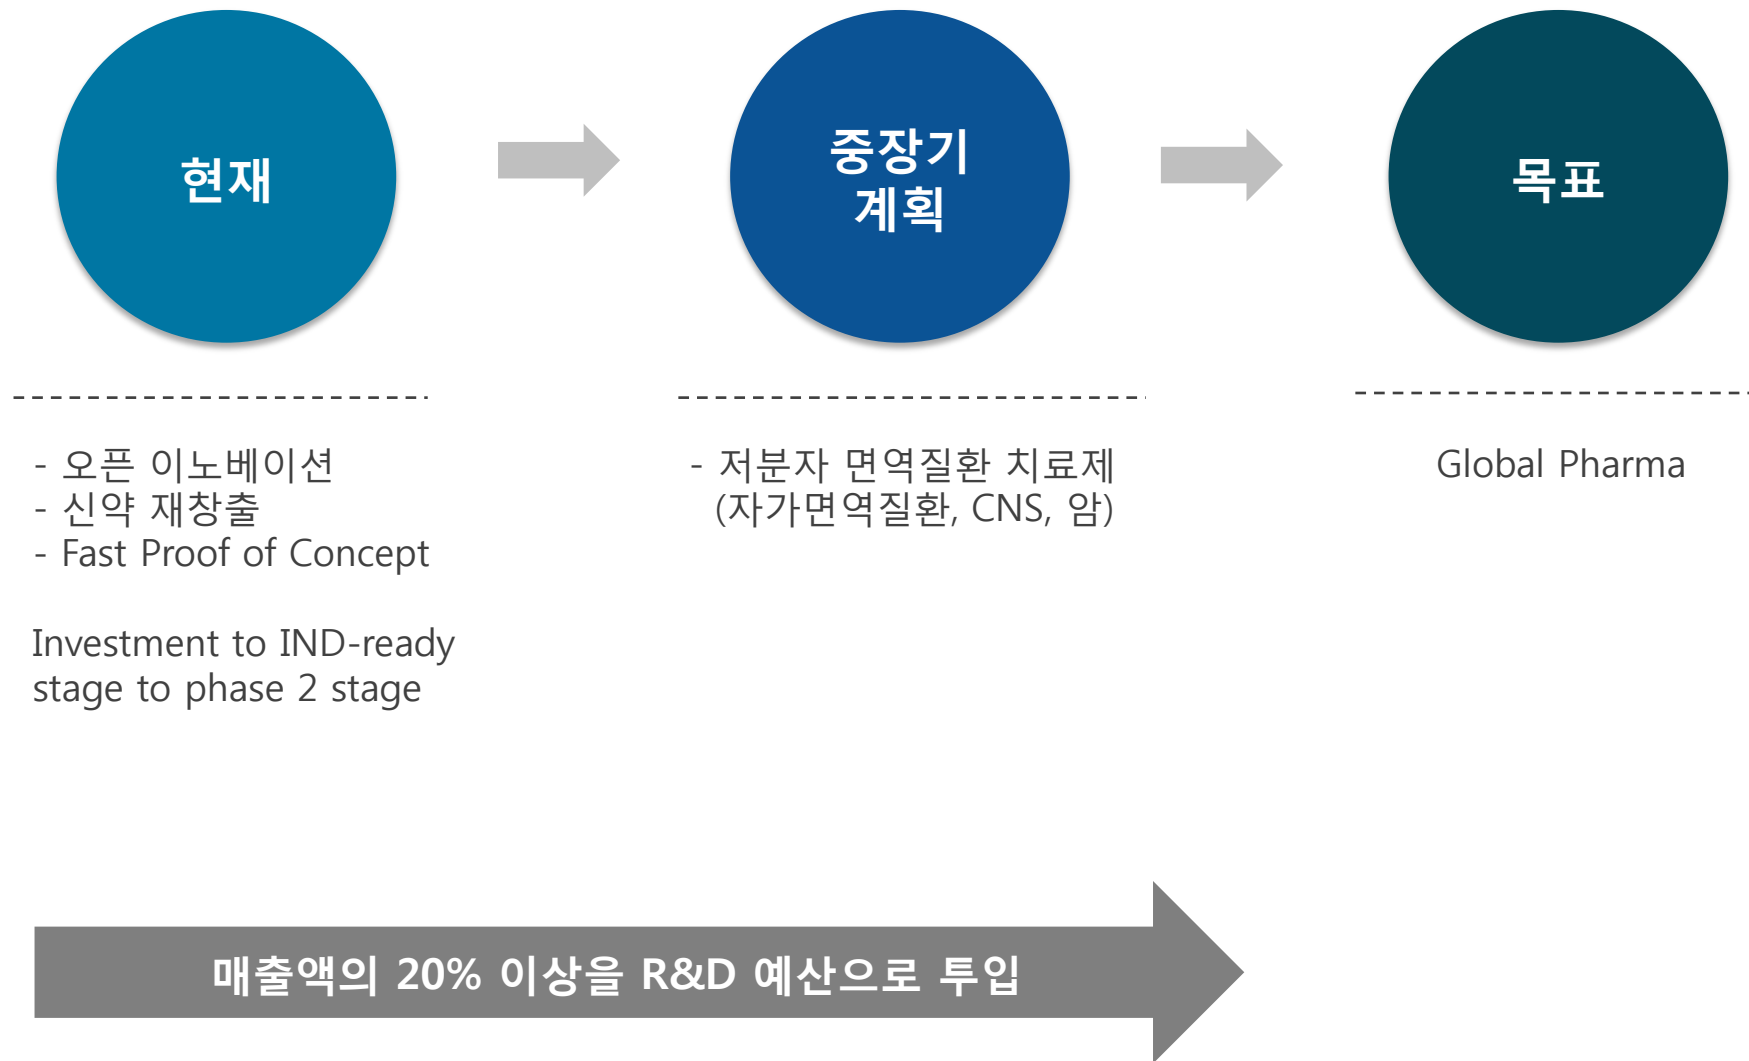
현재

중장기 계획

목표

- 오픈 이노베이션
- 신약 재창출
- Fast Proof of Concept

Investment to IND-ready stage to phase 2 stage

- 저분자 면역질환 치료제
(자가면역질환, CNS, 암)

Global Pharma

매출액의 20% 이상을 R&D 예산으로 투입